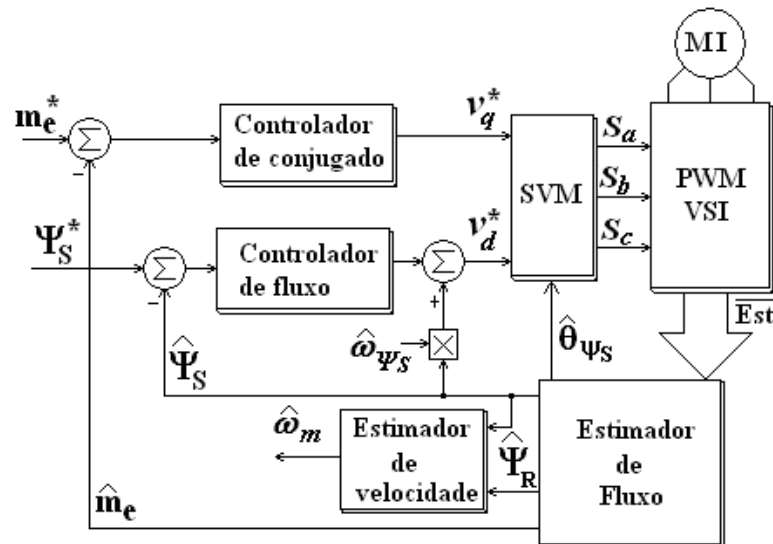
MI

$m_e^*$

$\Sigma$

–

Controlador de conjugado

$v_q^*$

SVM

$S_a$

$S_b$

$S_c$

PWM VSI

$\Psi_S^*$

$\Sigma$

–

Controlador de fluxo

$\Sigma$

+

$v_d^*$

$\hat{\omega}_{\Psi_S}$

$\hat{\Psi}_S$

$\hat{\theta}_{\Psi_S}$

Est

$\hat{\omega}_m$

Estimador de velocidade

$\hat{\Psi}_R$

Estimador de Fluxo

$\hat{m}_e$